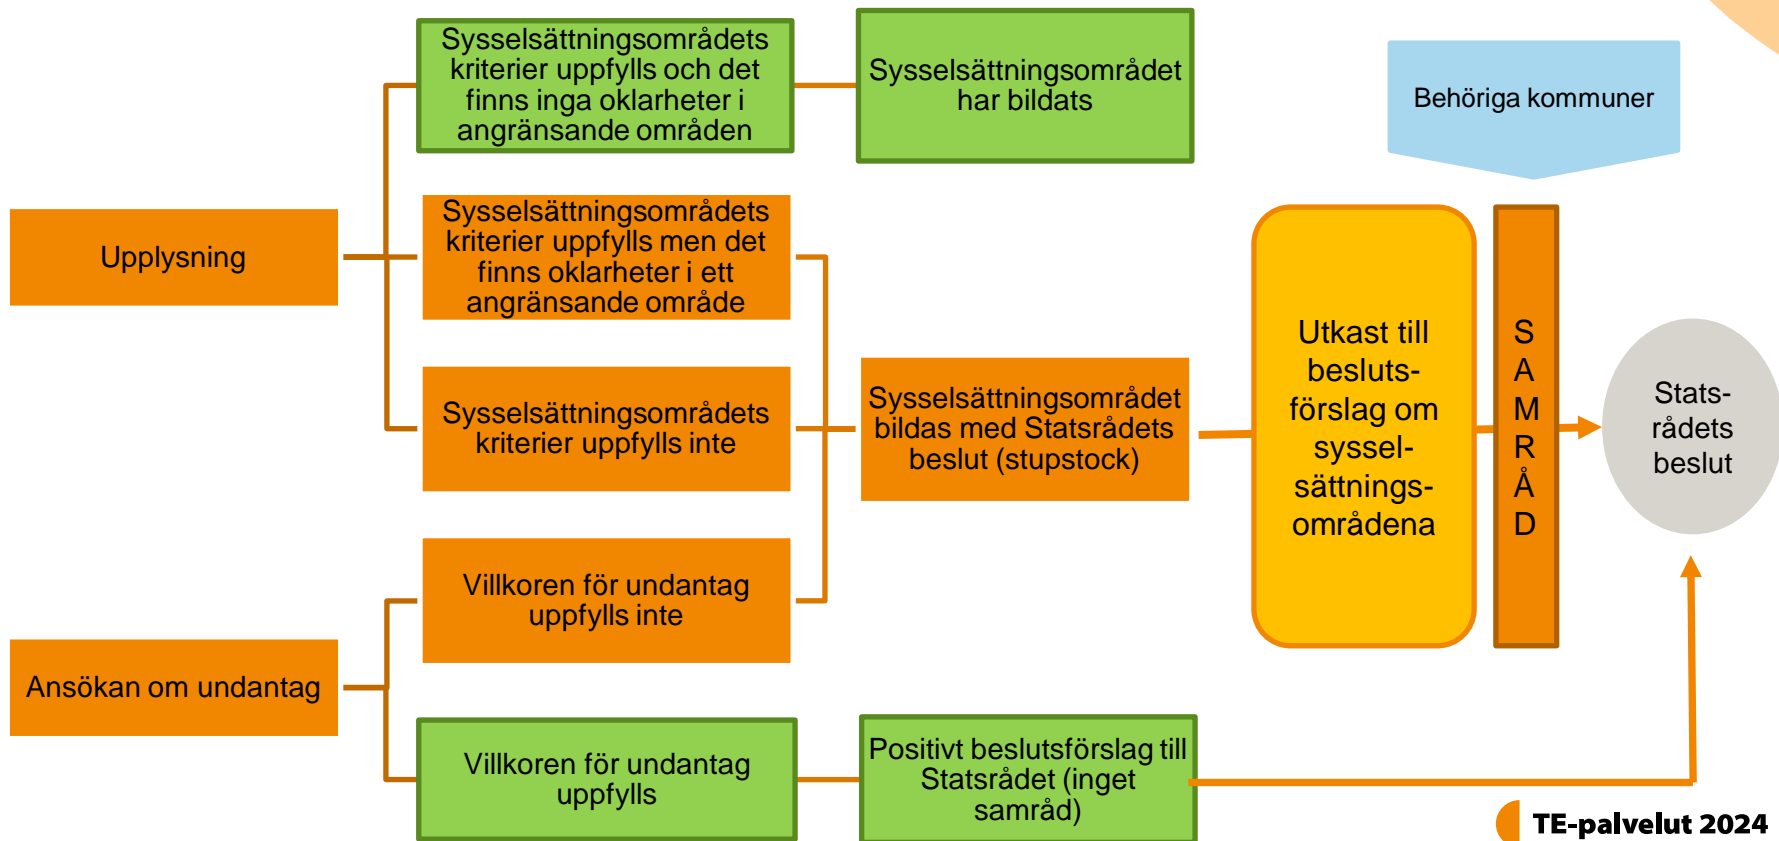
Upplysning

Sysselsättningsområdets kriterier uppfylls och det finns inga oklarheter i angränsande områden

Sysselsättningsområdet har bildats

Behöriga kommuner

Sysselsättningsområdets kriterier uppfylls men det finns oklarheter i ett angränsande område

Sysselsättningsområdets kriterier uppfylls inte

Sysselsättningsområdet bildas med Statsrådets beslut (stupstock)

Utkast till besluts-förslag om syssel-sättnings-områdena

S A M R Å D

Stats-rådets beslut

Villkoren för undantag uppfylls inte

Ansökan om undantag

Villkoren för undantag uppfylls

Positivt beslutsförslag till Statsrådet (inget samråd)

TE-palvelut 2024